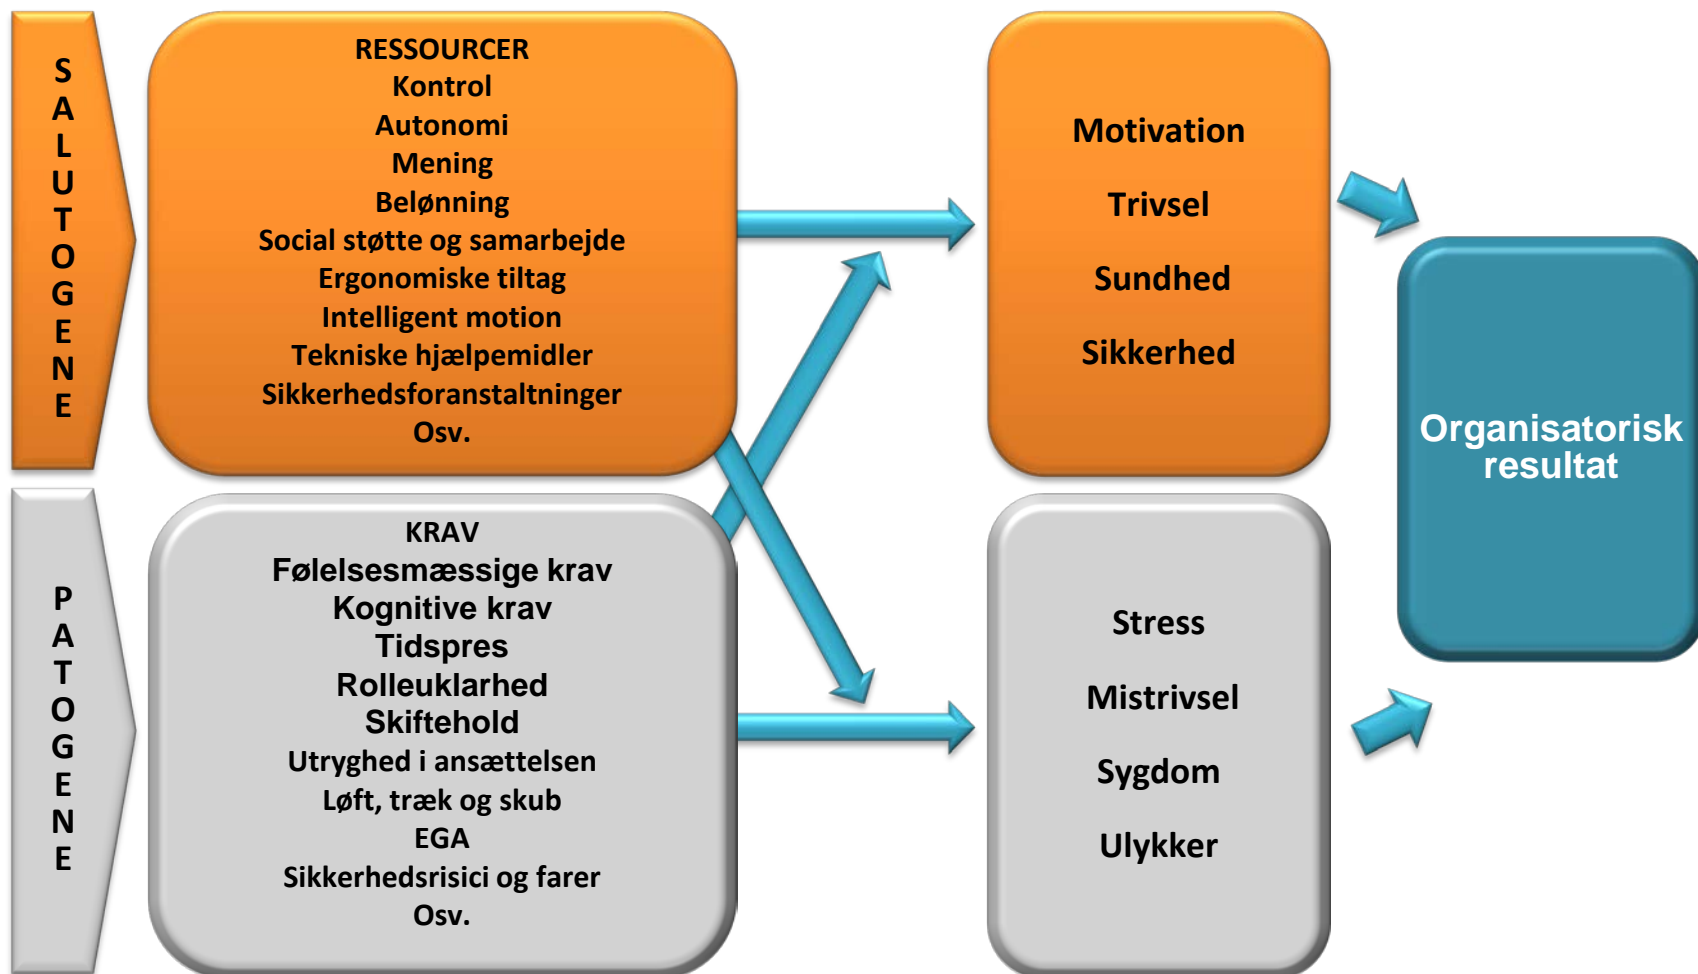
SALUTOGENE

RESSOURCER
Kontrol
Autonomi
Mening
Belønning
Social støtte og samarbejde
Ergonomiske tiltag
Intelligent motion
Tekniske hjælpemidler
Sikkerhedsforanstaltninger
Osv.

Motivation
Trivsel
Sundhed
Sikkerhed

Organisatorisk resultat

PATOGENE

KRAV
Følelsesmæssige krav
Kognitive krav
Tidspres
Rolleuklarhed
Skiftehold
Utryghed i ansættelsen
Løft, træk og skub
EGA
Sikkerhedsrisici og farer
Osv.

Stress
Mistrivsel
Sygdom
Ulykker